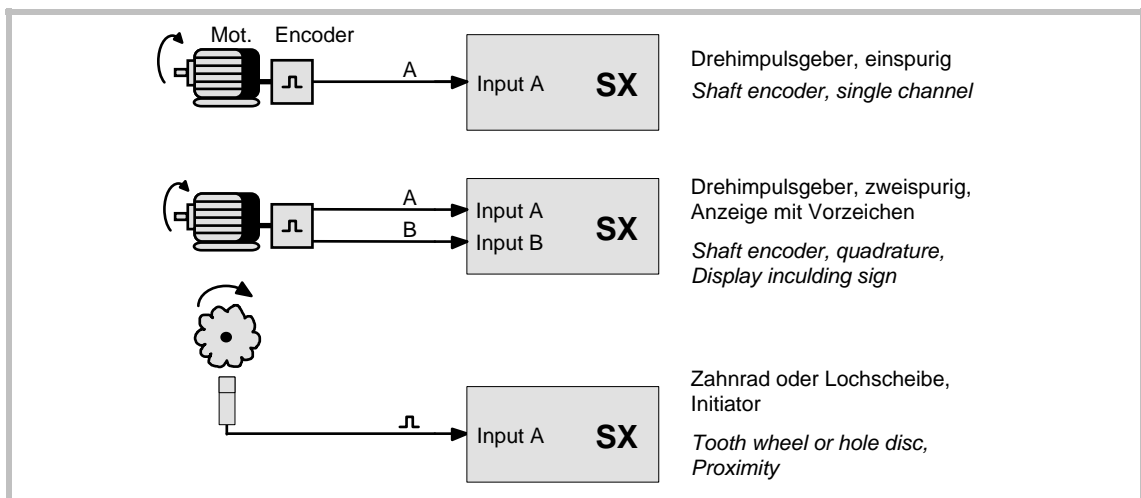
Mot. Encoder

A

Input A SX

Drehimpulsgeber, einspurig

*Shaft encoder, single channel*

A

B

Input A

Input B

SX

Drehimpulsgeber, zweispurig, Anzeige mit Vorzeichen

*Shaft encoder, quadrature, Display inculding sign*

Input A SX

Zahnrad oder Lochscheibe, Initiator

*Tooth wheel or hole disc, Proximity*